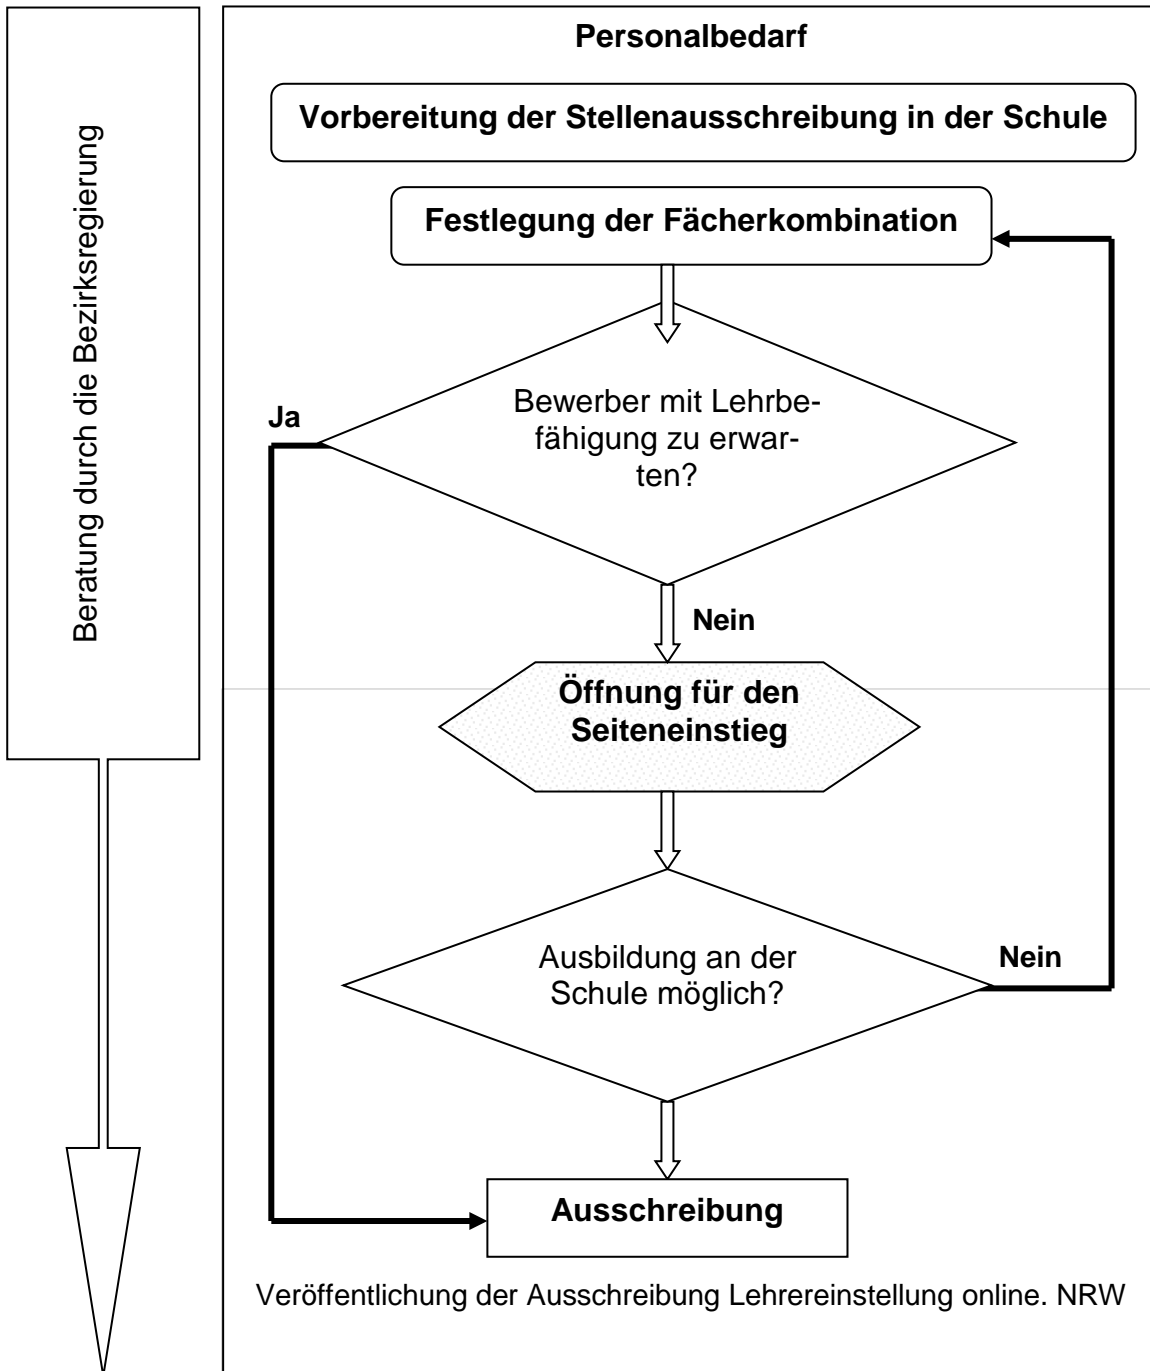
Beratung durch die Bezirksregierung

Personalbedarf

Vorbereitung der Stellenausschreibung in der Schule

Festlegung der Fächerkombination

Bewerber mit Lehrbefähigung zu erwarten?

Ja

Nein

Öffnung für den Seiteneinstieg

Ausbildung an der Schule möglich?

Nein

Ausschreibung

Veröffentlichung der Ausschreibung Lehrereinstellung online. NRW